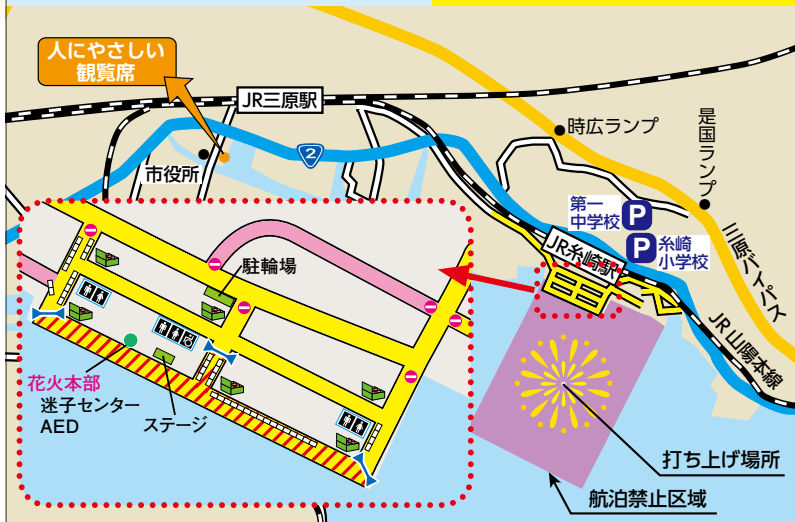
人にやさしい
観覧席

JR三原駅

2

市役所

時広ランプ

是国ランプ

第一
中学校

P

P

糸崎
小学校

JR糸崎駅

三原バイパス

JR山陽本線

駐輪場

花火本部
迷子センター
AED

ステージ

打ち上げ場所

航泊禁止区域